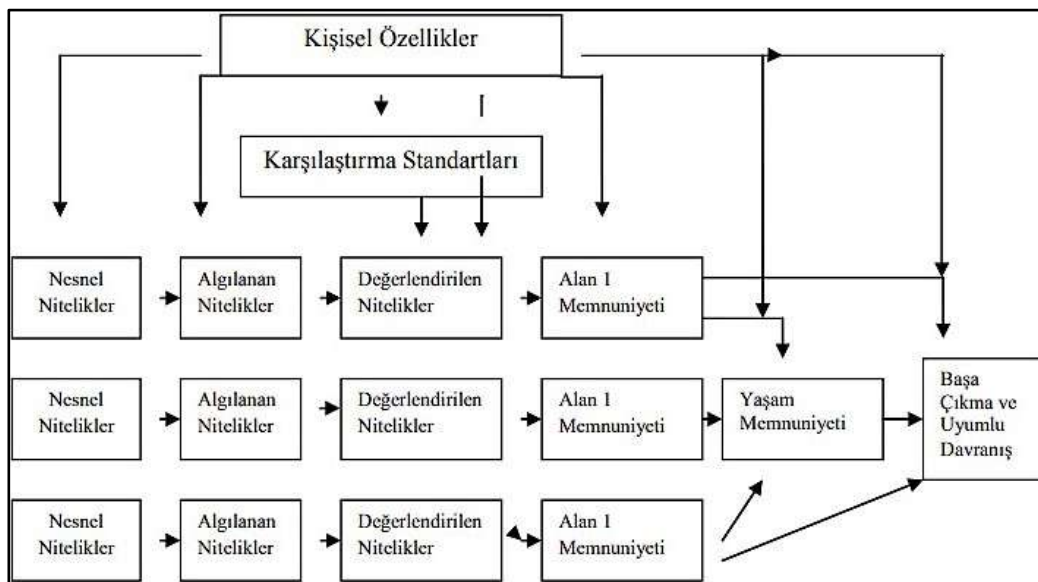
Kişisel Özellikler

Karşılaştırma Standartları

Nesnel Nitelikler

Algılanan Nitelikler

Değerlendirilen Nitelikler

Alan 1 Memnuniyeti

Nesnel Nitelikler

Algılanan Nitelikler

Değerlendirilen Nitelikler

Alan 1 Memnuniyeti

Yaşam Memnuniyeti

Başa Çıkma ve Uyumlu Davranış

Nesnel Nitelikler

Algılanan Nitelikler

Değerlendirilen Nitelikler

Alan 1 Memnuniyeti